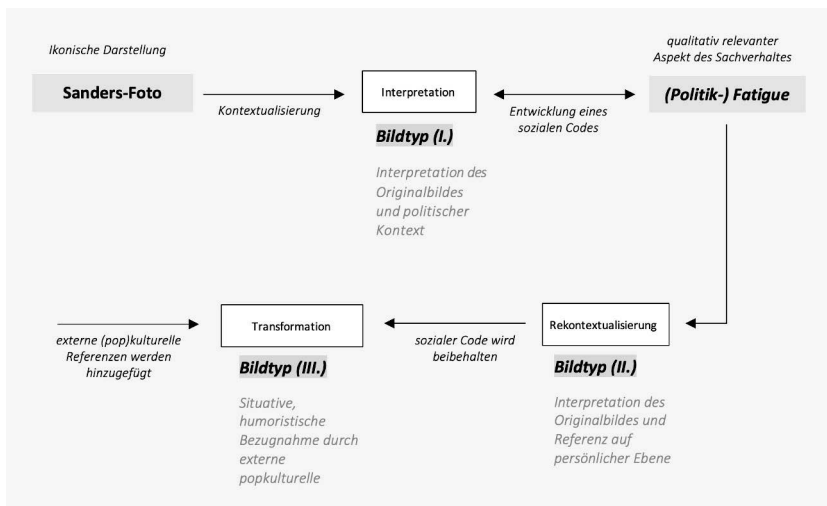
Ikonische Darstellung

Sanders-Foto

Kontextualisierung

Interpretation

Bildtyp (I.)

Interpretation des Originalbildes und politischer Kontext

Entwicklung eines sozialen Codes

qualitativ relevanter Aspekt des Sachverhaltes

(Politik-) Fatigue

externe (pop)kulturelle Referenzen werden hinzugefügt

Transformation

Bildtyp (III.)

Situative, humoristische Bezugnahme durch externe popkulturelle

sozialer Code wird beibehalten

Rekontextualisierung

Bildtyp (II.)

Interpretation des Originalbildes und Referenz auf persönlicher Ebene